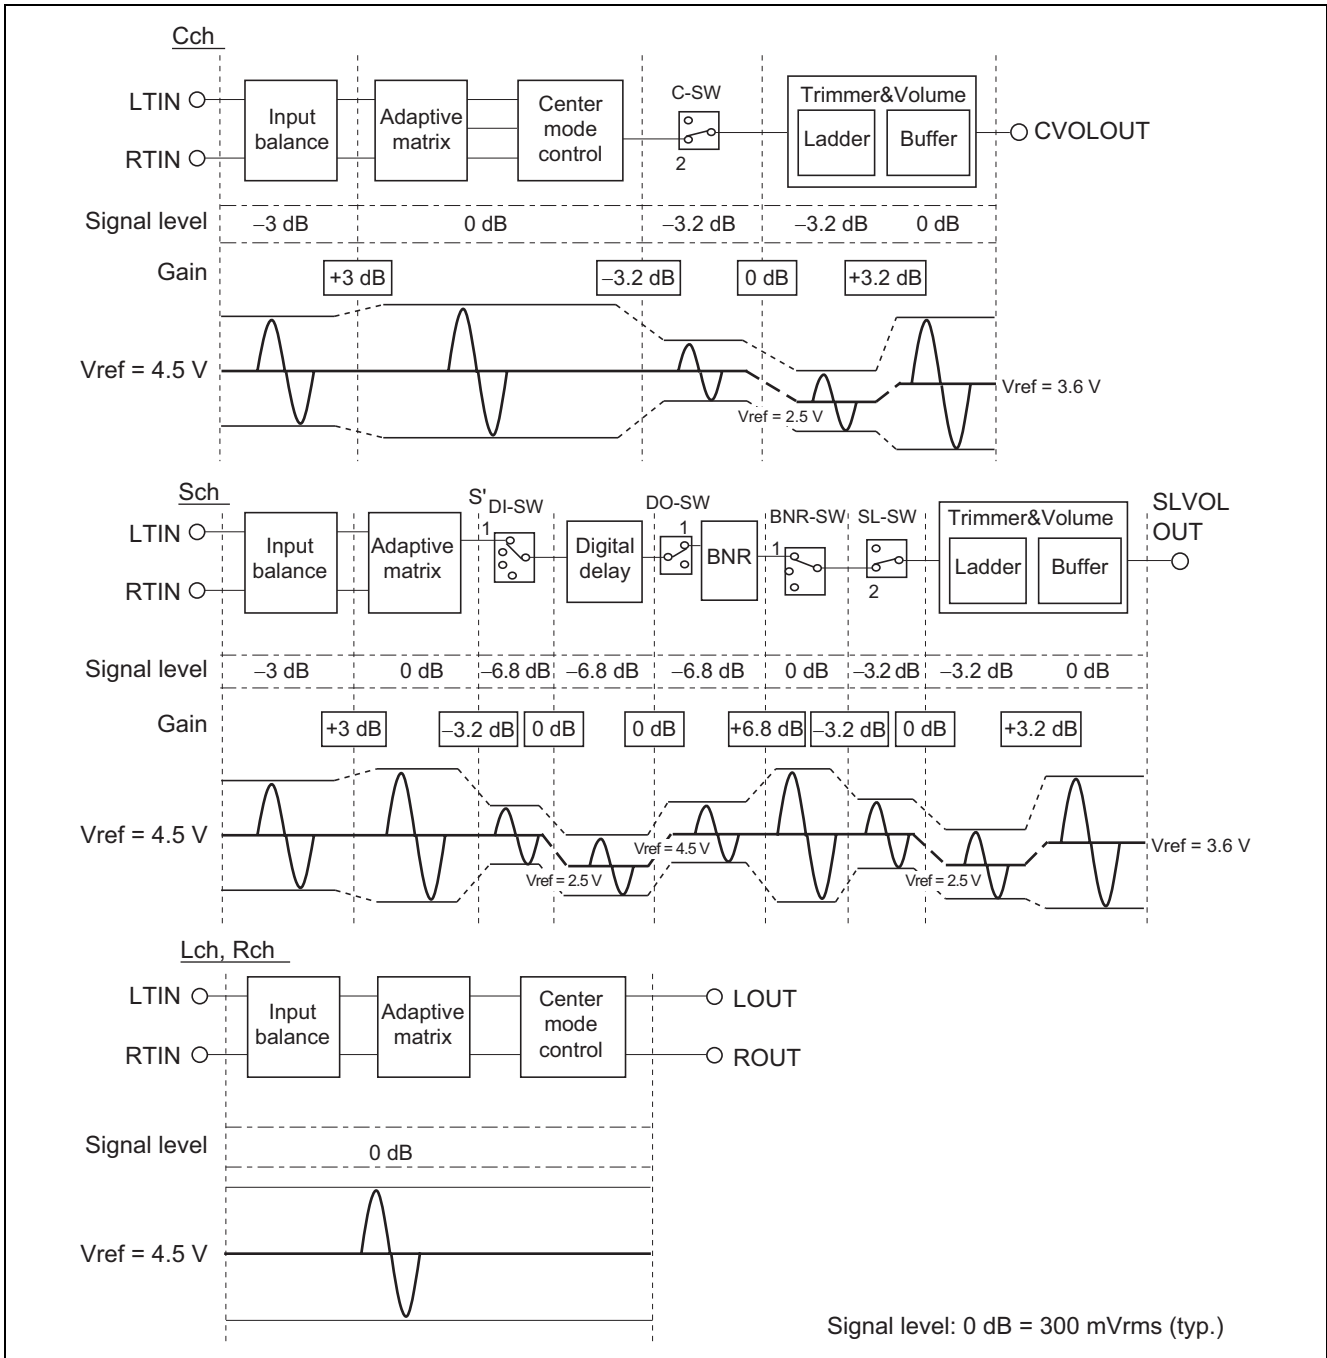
Cch

LTIN
RTIN
Input balance
Adaptive matrix
Center mode control
C-SW
2
Trimmer&Volume
Ladder
Buffer
CVOLOUT

Signal level –3 dB 0 dB –3.2 dB –3.2 dB 0 dB

Gain +3 dB –3.2 dB 0 dB +3.2 dB

Vref = 4.5 V
Vref = 2.5 V
Vref = 3.6 V

Sch

LTIN
RTIN
Input balance
Adaptive matrix
S'
DI-SW
1
Digital delay
DO-SW
1
BNR
BNR-SW
1
SL-SW
2
Trimmer&Volume
Ladder
Buffer
SLVOL OUT

Signal level –3 dB 0 dB –6.8 dB –6.8 dB –6.8 dB 0 dB –3.2 dB –3.2 dB 0 dB

Gain +3 dB –3.2 dB 0 dB 0 dB +6.8 dB –3.2 dB 0 dB +3.2 dB

Vref = 4.5 V
Vref = 2.5 V
Vref = 4.5 V
Vref = 2.5 V
Vref = 3.6 V

Lch, Rch

LTIN
RTIN
Input balance
Adaptive matrix
Center mode control
LOUT
ROUT

Signal level 0 dB

Vref = 4.5 V

Signal level: 0 dB = 300 mVrms (typ.)